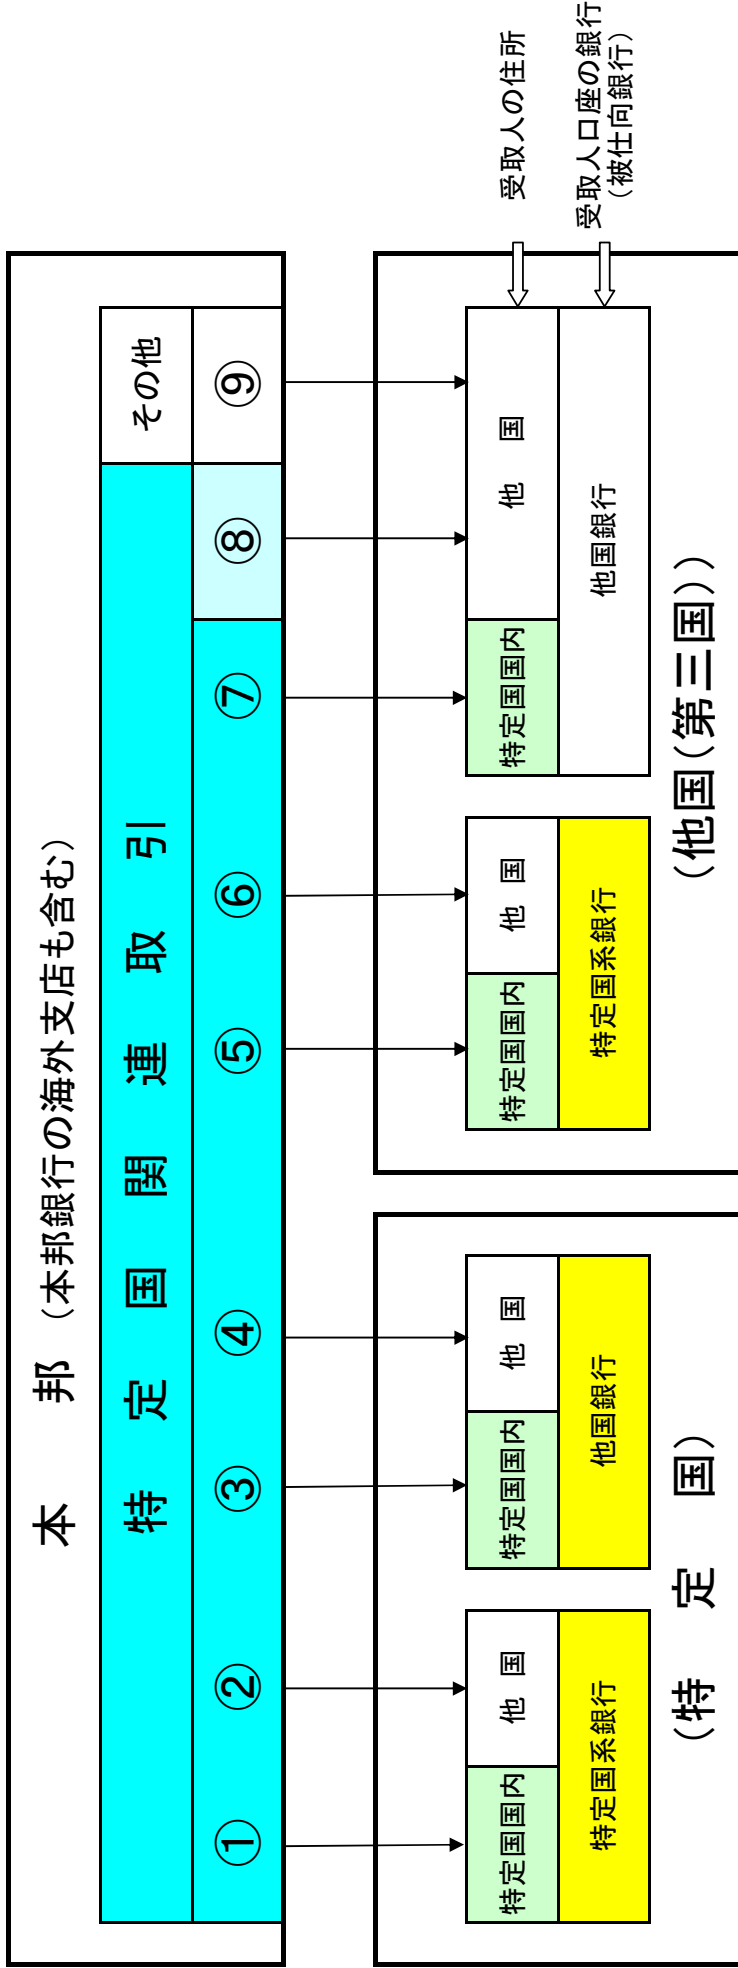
受取人の住所

受取人口座の銀行
（被仕向銀行）

本　邦（本邦銀行の海外支店も含む）

特　定　国　関　連　取　引

その他

①

②

③

④

⑤

⑥

⑦

⑧

⑨

特定国国内

他　国

特定国系銀行

特定国国内

他　国

他国銀行

（特　定　国）

特定国国内

他　国

特定国系銀行

特定国国内

他　国

他国銀行

（他国（第三国））